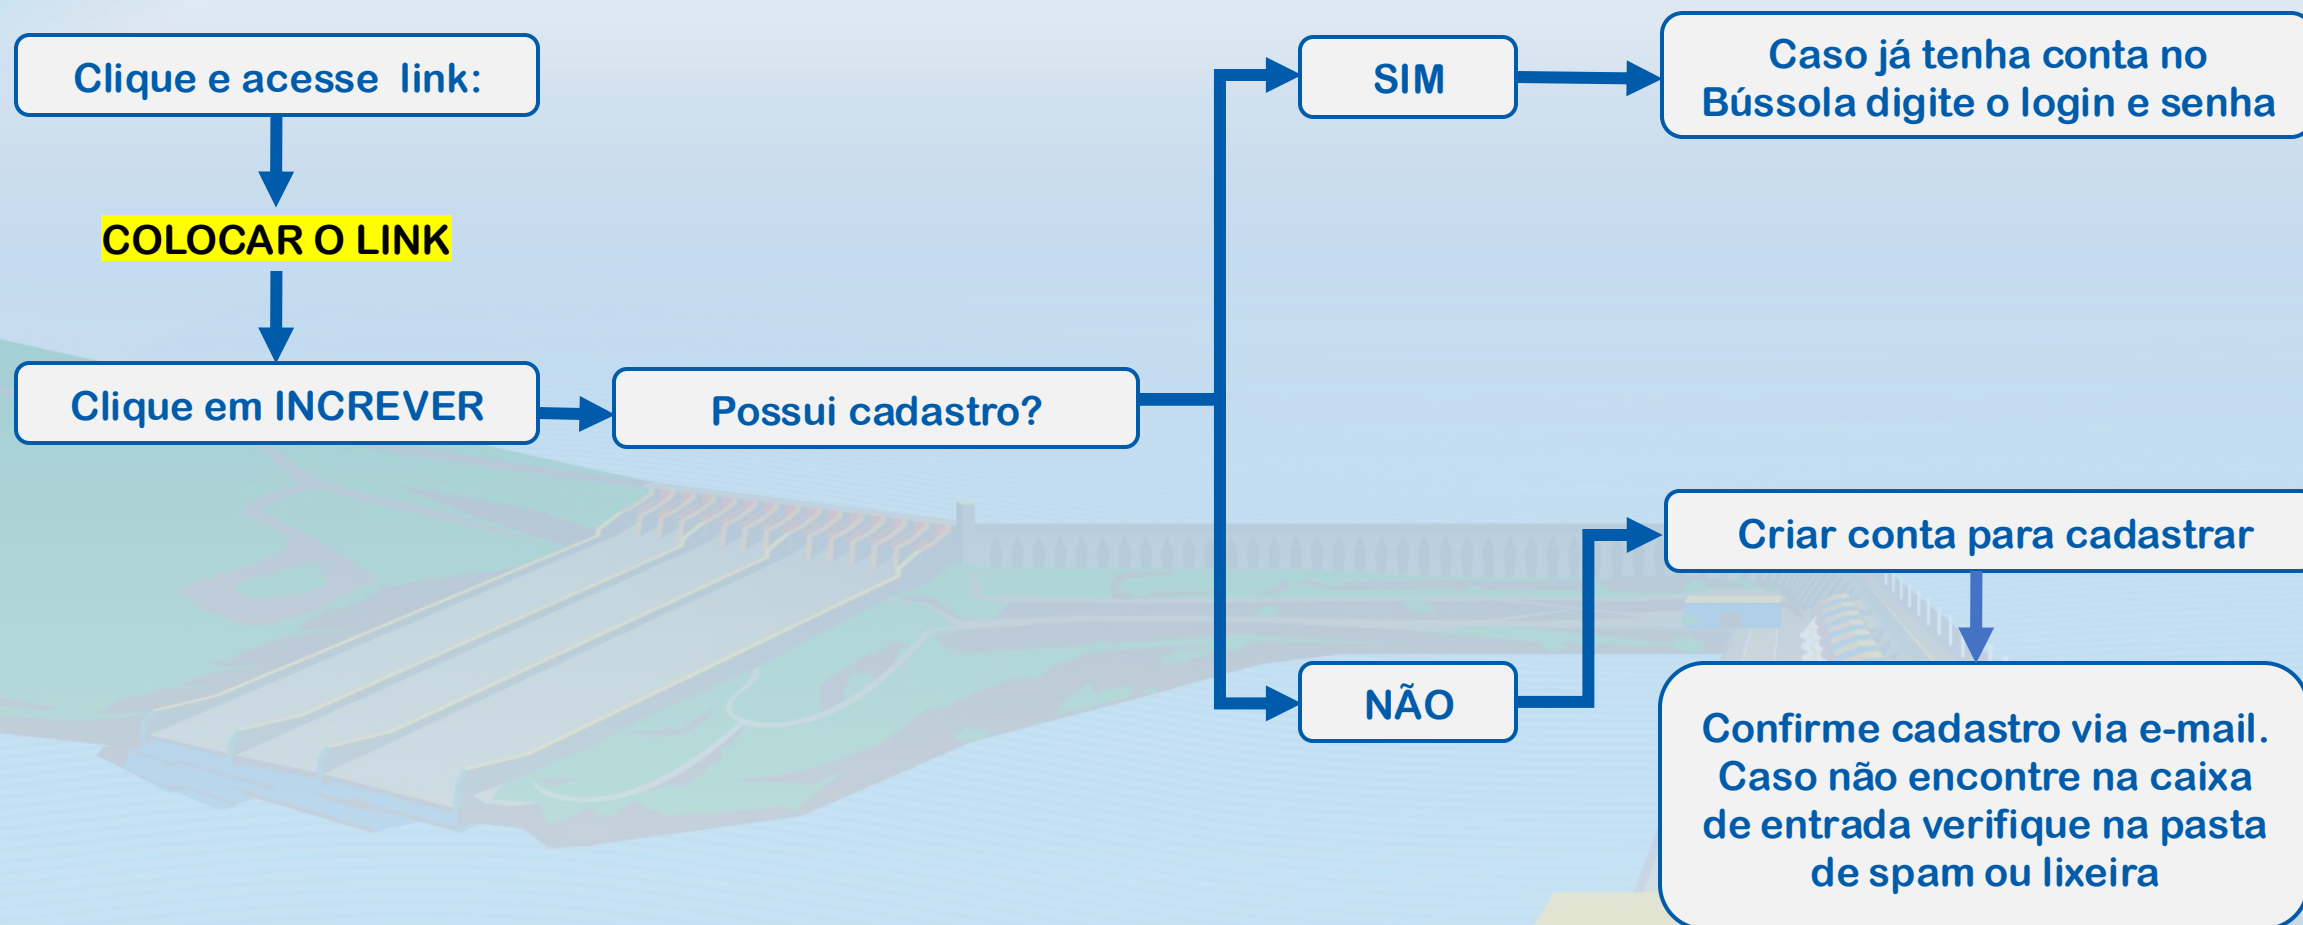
Clique e acesse link:

COLOCAR O LINK

Clique em INCREVER

Possui cadastro?

SIM

Caso já tenha conta no Bússola digite o login e senha

NÃO

Criar conta para cadastrar

Confirme cadastro via e-mail. Caso não encontre na caixa de entrada verifique na pasta de spam ou lixeira